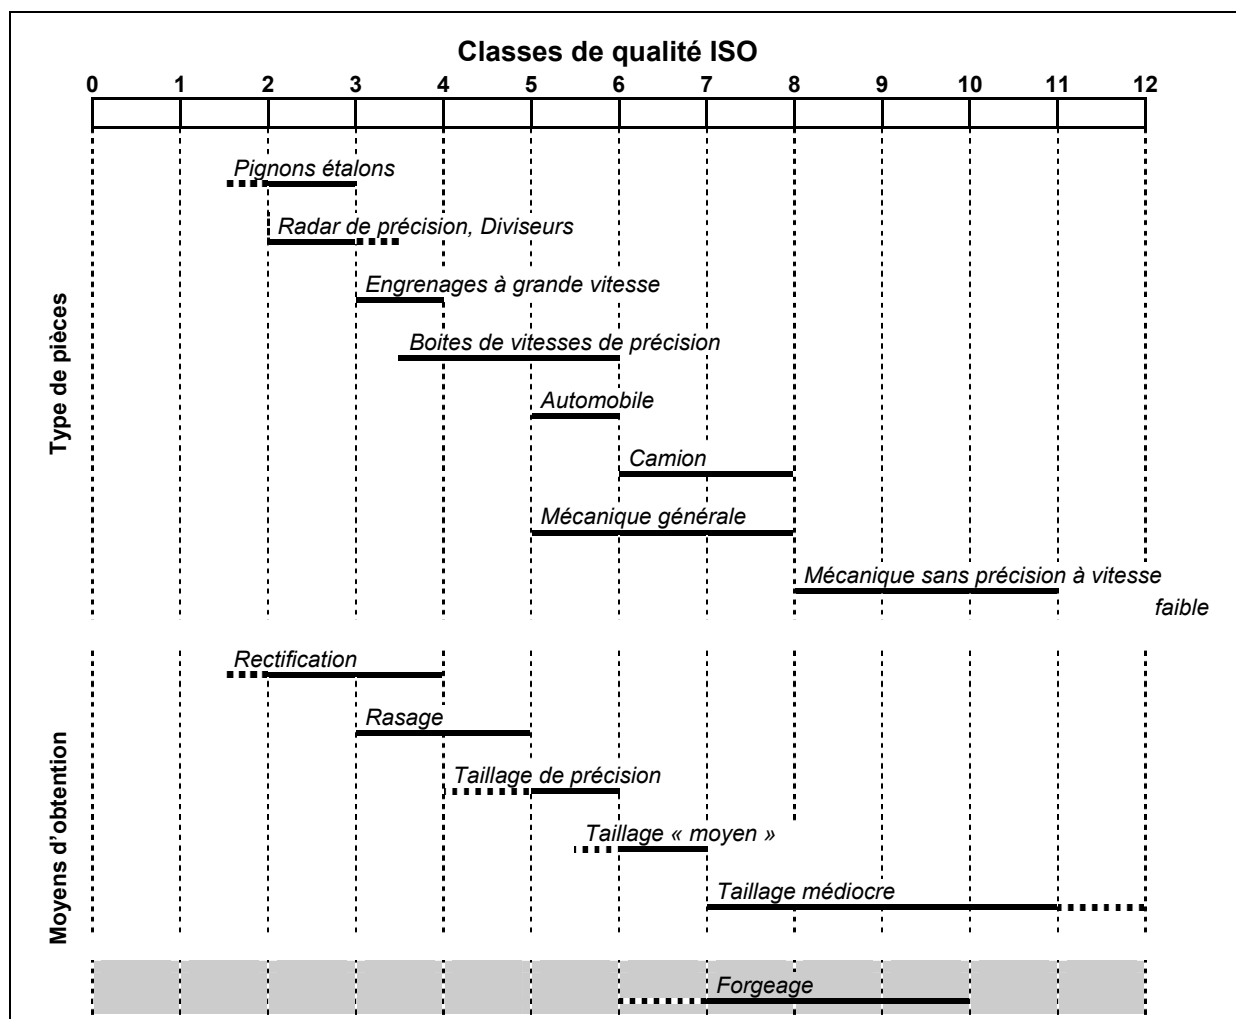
Classes de qualité ISO

0 1 2 3 4 5 6 7 8 9 10 11 12

Type de pièces

Pignons étalons

Radar de précision, Diviseurs

Engrenages à grande vitesse

Boites de vitesses de précision

Automobile

Camion

Mécanique générale

Mécanique sans précision à vitesse faible

Moyens d'obtention

Rectification

Rasage

Taillage de précision

Taillage « moyen »

Taillage médiocre

Forgeage